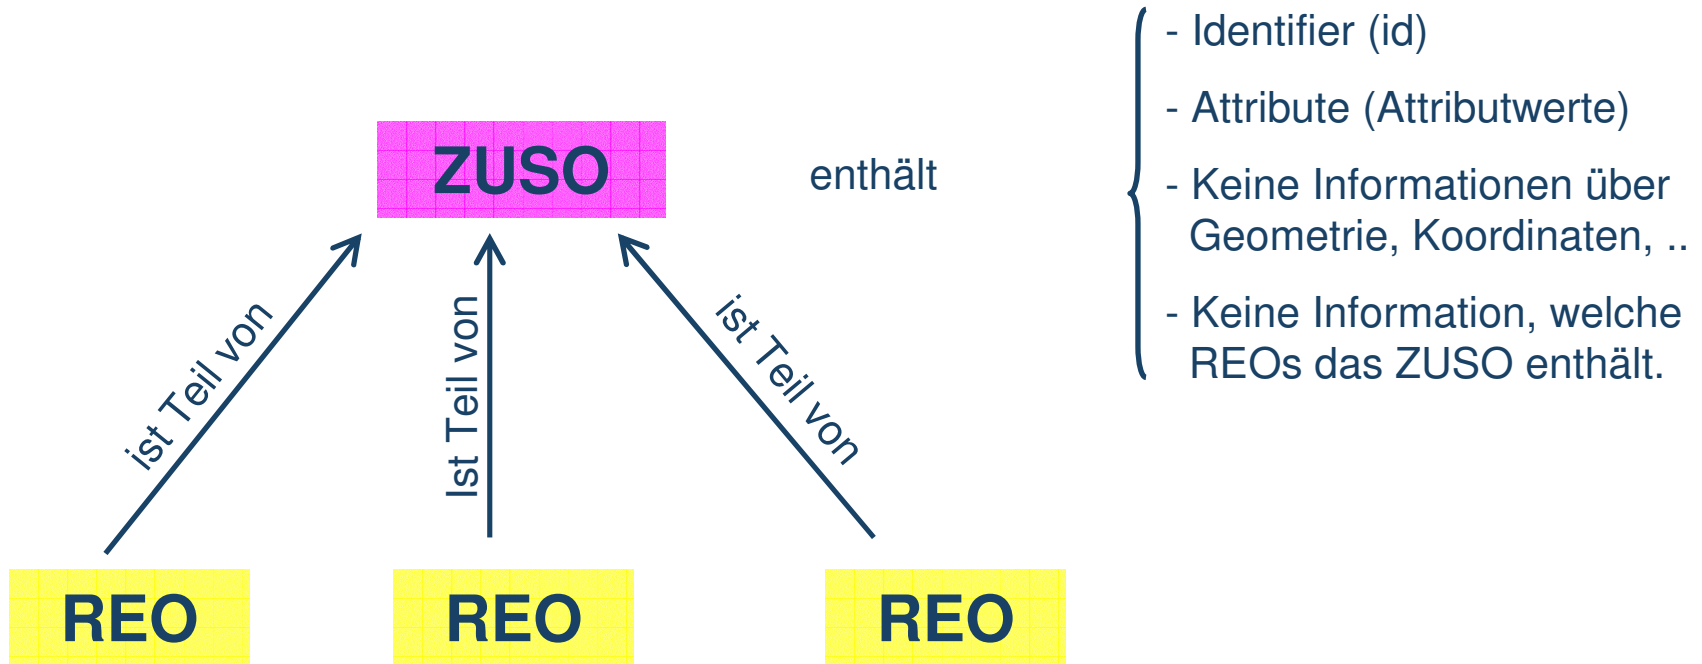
ZUSO

enthält

- Identifier (id)

- Attribute (Attributwerte)

- Keine Informationen über Geometrie, Koordinaten, ..

- Keine Information, welche REOs das ZUSO enthält.

ist Teil von

Ist Teil von

ist Teil von

REO

REO

REO